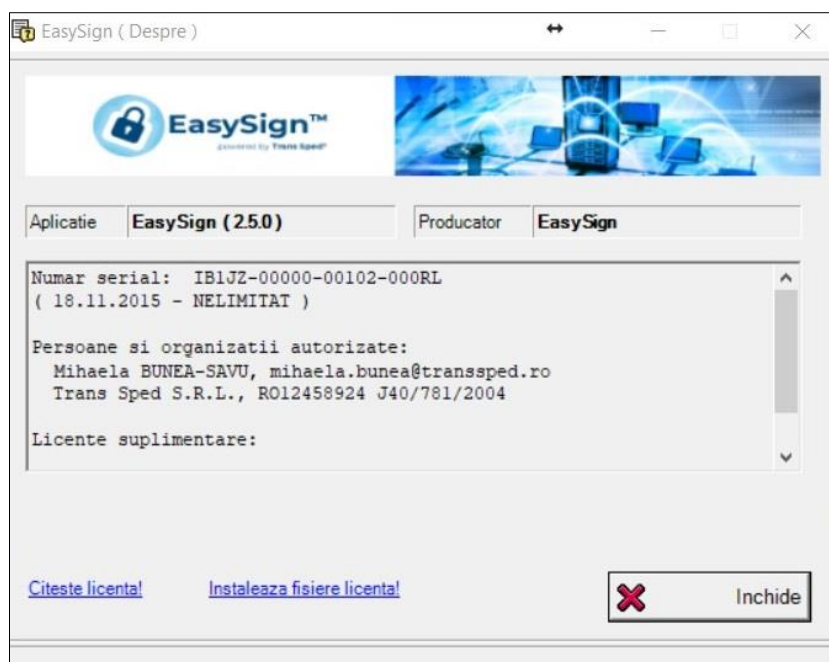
EasySign ( Despre )

EasySign™
powered by Trans Sped

Aplicatie EasySign (2.5.0)

Producator EasySign

Numar serial: IB1JZ-00000-00102-000RL
( 18.11.2015 - NELIMITAT )

Persoane si organizatii autorizate:
Mihaela BUNEA-SAVU, mihaela.bunea@transsped.ro
Trans Sped S.R.L., RO12458924 J40/781/2004

Licente suplimentare:

Citeste licenta!

Instaleaza fisiere licenta!

Inchide